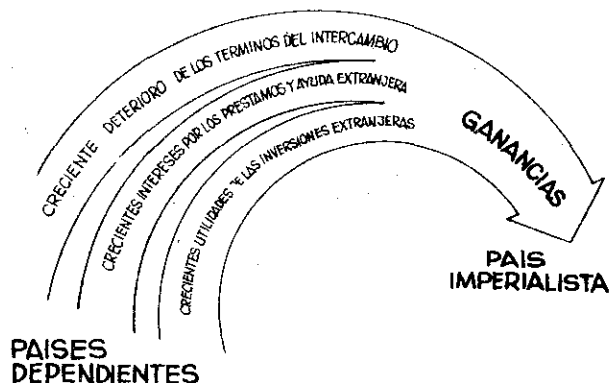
CRECIENTE DETERIORO DE LOS TERMINOS DEL INTERCAMBIO

CRECIENTES INTERESES POR LOS PRESTAMOS Y AYUDA EXTRANJERA

CRECIENTES UTILIDADES "E LAS INVERSIONES EXTRANJERAS

GANANCIAS

PAIS IMPERIALISTA

PAISES DEPENDIENTES